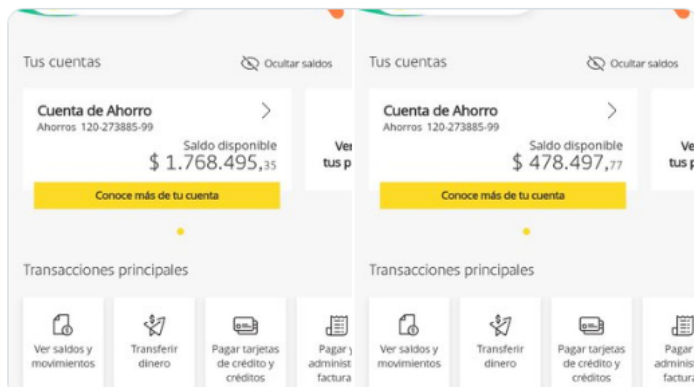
Tus cuentas

Ocultar saldos

Cuenta de Ahorro

Ahorros 120-273885-99

Saldo disponible

$ 1.768.495,35

Conoce más de tu cuenta

Ver tus p

Transacciones principales

Ver saldos y movimientos

Transferir dinero

Pagar tarjetas de crédito y créditos

Pagar y administ factura

Tus cuentas

Ocultar saldos

Cuenta de Ahorro

Ahorros 120-273885-99

Saldo disponible

$ 478.497,77

Conoce más de tu cuenta

Ve tus p

Transacciones principales

Ver saldos y movimientos

Transferir dinero

Pagar tarjetas de crédito y créditos

Pagar admini factur